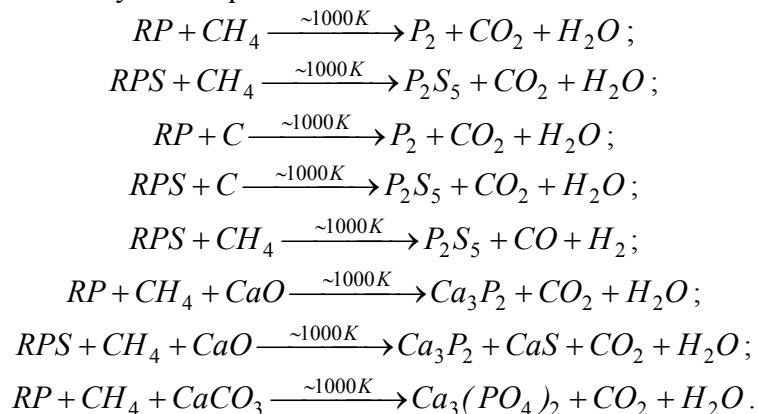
$RP + CH_4 \xrightarrow{\sim 1000K} P_2 + CO_2 + H_2O$;

$RPS + CH_4 \xrightarrow{\sim 1000K} P_2S_5 + CO_2 + H_2O$;

$RP + C \xrightarrow{\sim 1000K} P_2 + CO_2 + H_2O$;

$RPS + C \xrightarrow{\sim 1000K} P_2S_5 + CO_2 + H_2O$;

$RPS + CH_4 \xrightarrow{\sim 1000K} P_2S_5 + CO + H_2$;

$RP + CH_4 + CaO \xrightarrow{\sim 1000K} Ca_3P_2 + CO_2 + H_2O$;

$RPS + CH_4 + CaO \xrightarrow{\sim 1000K} Ca_3P_2 + CaS + CO_2 + H_2O$;

$RP + CH_4 + CaCO_3 \xrightarrow{\sim 1000K} Ca_3(PO_4)_2 + CO_2 + H_2O$.